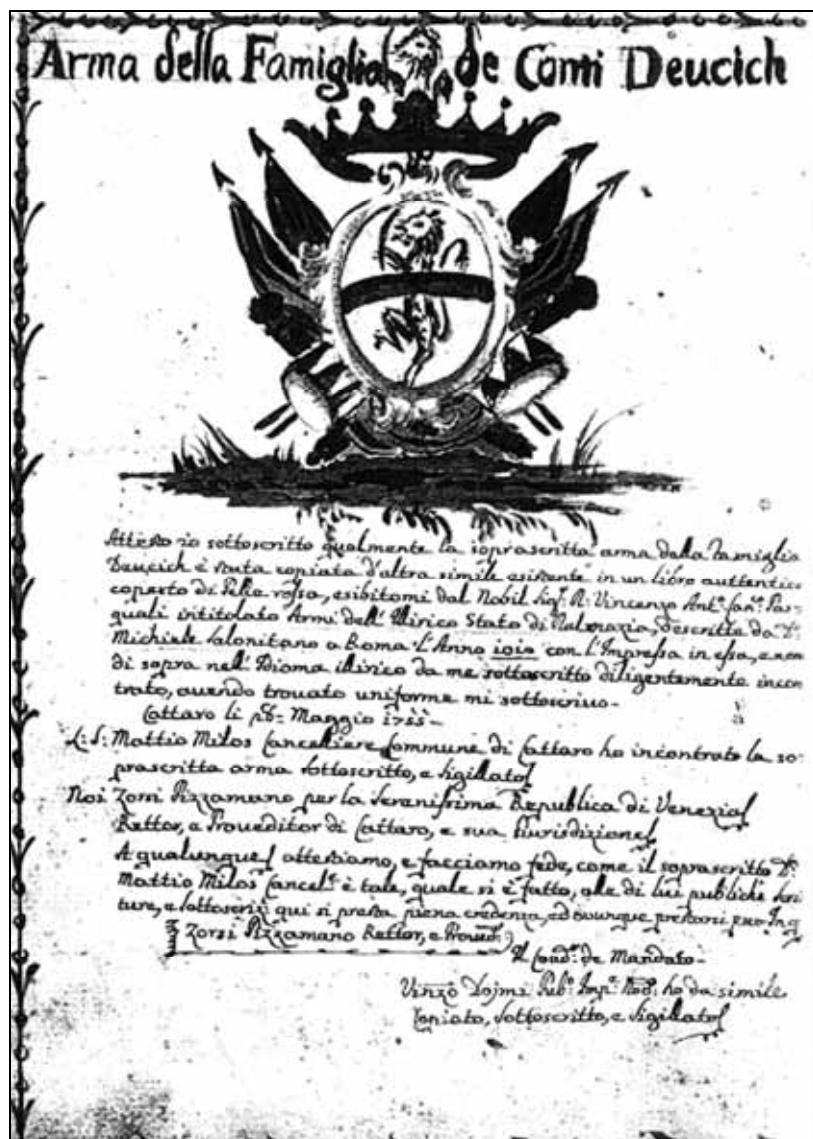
Arma della Famiglia de Conti Deucich

Attesto io sottoscritto qualmente la soprascritta arma della Famiglia Deucich è stata copiata d'altra simile esistente in un libro auttentico coperto di Pelle rossa, esibitomi dal Nobil Sig. R. Vincenzo Ant. Fan. Pasquali intitolato Armi dell' Illirico Stato di Palorazia, Descritte da D. Michiele Salonitano a Roma l'Anno 1010 con l'Impresa in essa, e nomi di sopra nell' Idioma illirico da me sottoscritto diligentemente incontrato, avendo trovato uniforme mi sottoscrivo.

Cattaro li 28. Maggio 1755.

Io: S. Mattio Milos Cancelliere Commune di Cattaro ho incontrato la soprascritta arma sottoscritto, e sigillato.

Noi Zorzi Pizzamano per la Serenissima Republica di Venezia Rettor, e Proveditor di Cattaro, e sua Giurisdizione.

A qualunque attestiamo, e facciamo fede, come il soprascritto D. Mattio Milos Cancel. è tale, quale si è fatto, alle di lui publiche scritture, e sottoscriz. qui si presta piena credenza, ed ovunque pretori fuori Ing.

Zorzi Pizzamano Rettor, e Provved.

Il Cond. de Mandato.

Vinzo Vojma Pub. Inzn. Nod. ho da simile copiato, sottoscritto, e sigillato.